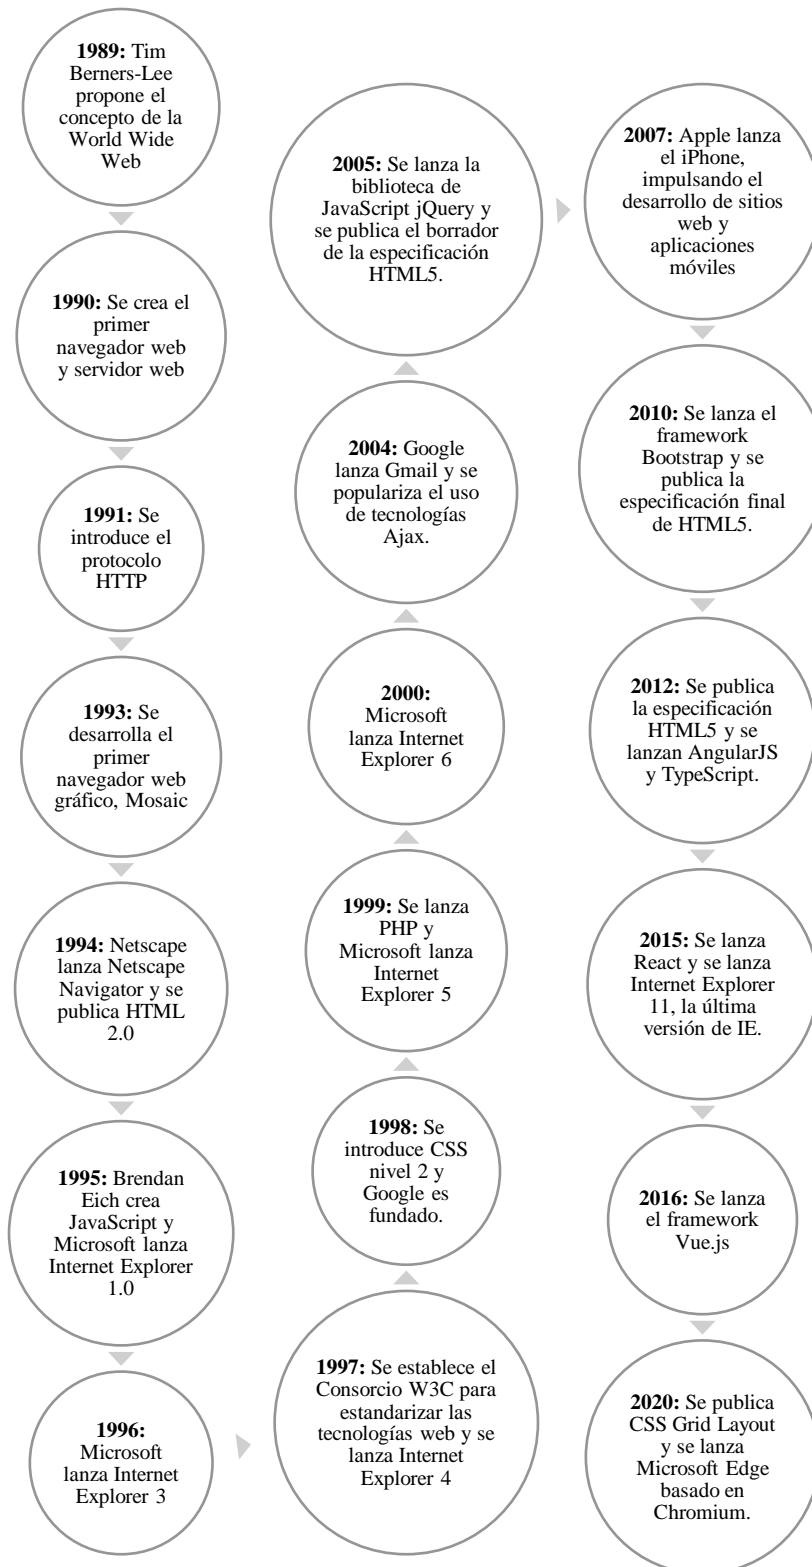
**1989:** Tim Berners-Lee propone el concepto de la World Wide Web

**1990:** Se crea el primer navegador web y servidor web

**1991:** Se introduce el protocolo HTTP

**1993:** Se desarrolla el primer navegador web gráfico, Mosaic

**1994:** Netscape lanza Netscape Navigator y se publica HTML 2.0

**1995:** Brendan Eich crea JavaScript y Microsoft lanza Internet Explorer 1.0

**1996:** Microsoft lanza Internet Explorer 3

**1997:** Se establece el Consorcio W3C para estandarizar las tecnologías web y se lanza Internet Explorer 4

**1998:** Se introduce CSS nivel 2 y Google es fundado.

**1999:** Se lanza PHP y Microsoft lanza Internet Explorer 5

**2000:** Microsoft lanza Internet Explorer 6

**2004:** Google lanza Gmail y se populariza el uso de tecnologías Ajax.

**2005:** Se lanza la biblioteca de JavaScript jQuery y se publica el borrador de la especificación HTML5.

**2007:** Apple lanza el iPhone, impulsando el desarrollo de sitios web y aplicaciones móviles

**2010:** Se lanza el framework Bootstrap y se publica la especificación final de HTML5.

**2012:** Se publica la especificación HTML5 y se lanzan AngularJS y TypeScript.

**2015:** Se lanza React y se lanza Internet Explorer 11, la última versión de IE.

**2016:** Se lanza el framework Vue.js

**2020:** Se publica CSS Grid Layout y se lanza Microsoft Edge basado en Chromium.